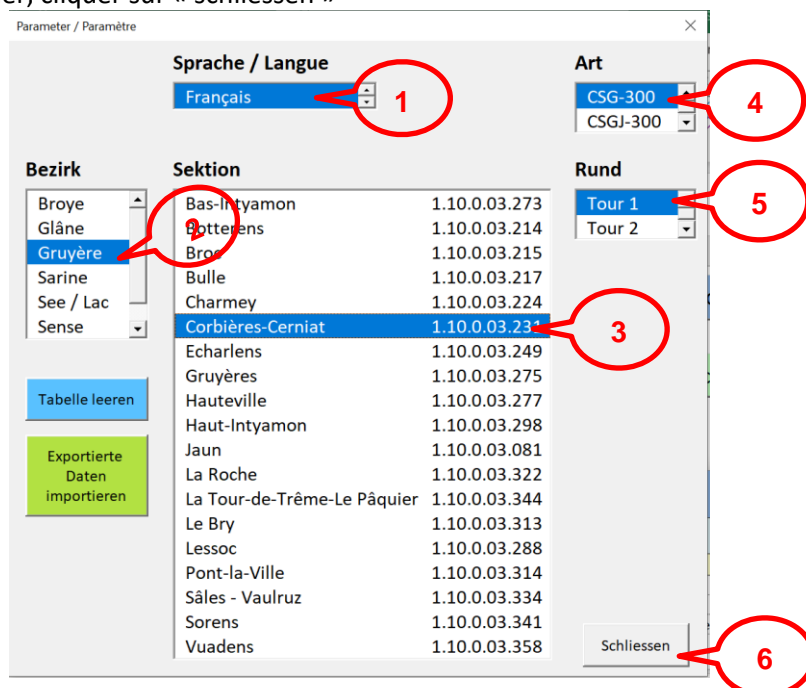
er, cliquer sur « Schliessen »

Parameter / Paramètre

Sprache / Langue

Français

1

Art

CSG-300

CSGJ-300

4

Bezirk

Broye
Glâne
Gruyère
Sarine
See / Lac
Sense

2

Sektion

| | |
|---|---|
| Bas-Intyamon | 1.10.0.03.273 |
| Botterens | 1.10.0.03.214 |
| Broc | 1.10.0.03.215 |
| Bulle | 1.10.0.03.217 |
| Charmey | 1.10.0.03.224 |
| Corbières-Cerniat | 1.10.0.03.231 |
| Echarlens | 1.10.0.03.249 |
| Gruyères | 1.10.0.03.275 |
| Hauteville | 1.10.0.03.277 |
| Haut-Intyamon | 1.10.0.03.298 |
| Jaun | 1.10.0.03.081 |
| La Roche | 1.10.0.03.322 |
| La Tour-de-Trême-Le Pâquier | 1.10.0.03.344 |
| Le Bry | 1.10.0.03.313 |
| Lessoc | 1.10.0.03.288 |
| Pont-la-Ville | 1.10.0.03.314 |
| Sâles - Vaulruz | 1.10.0.03.334 |
| Sorens | 1.10.0.03.341 |
| Vuadens | 1.10.0.03.358 |

3

Rund

Tour 1
Tour 2

5

Tabelle leeren

Exportierte Daten importieren

Schliessen

6